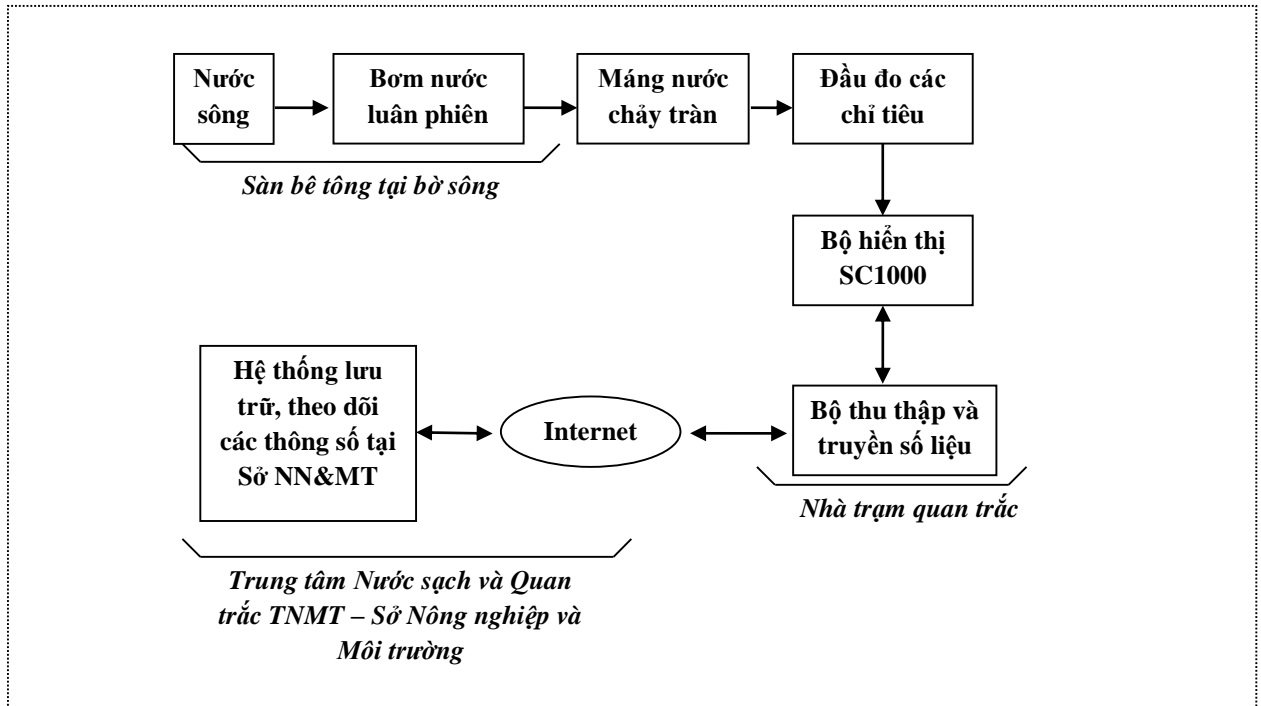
Nước sông

Bơm nước luân phiên

Máng nước chảy tràn

Đầu đo các chỉ tiêu

Sàn bê tông tại bờ sông

Bộ hiển thị SC1000

Hệ thống lưu trữ, theo dõi các thông số tại Sở NN&MT

Internet

Bộ thu thập và truyền số liệu

Nhà trạm quan trắc

Trung tâm Nước sạch và Quan trắc TNMT – Sở Nông nghiệp và Môi trường